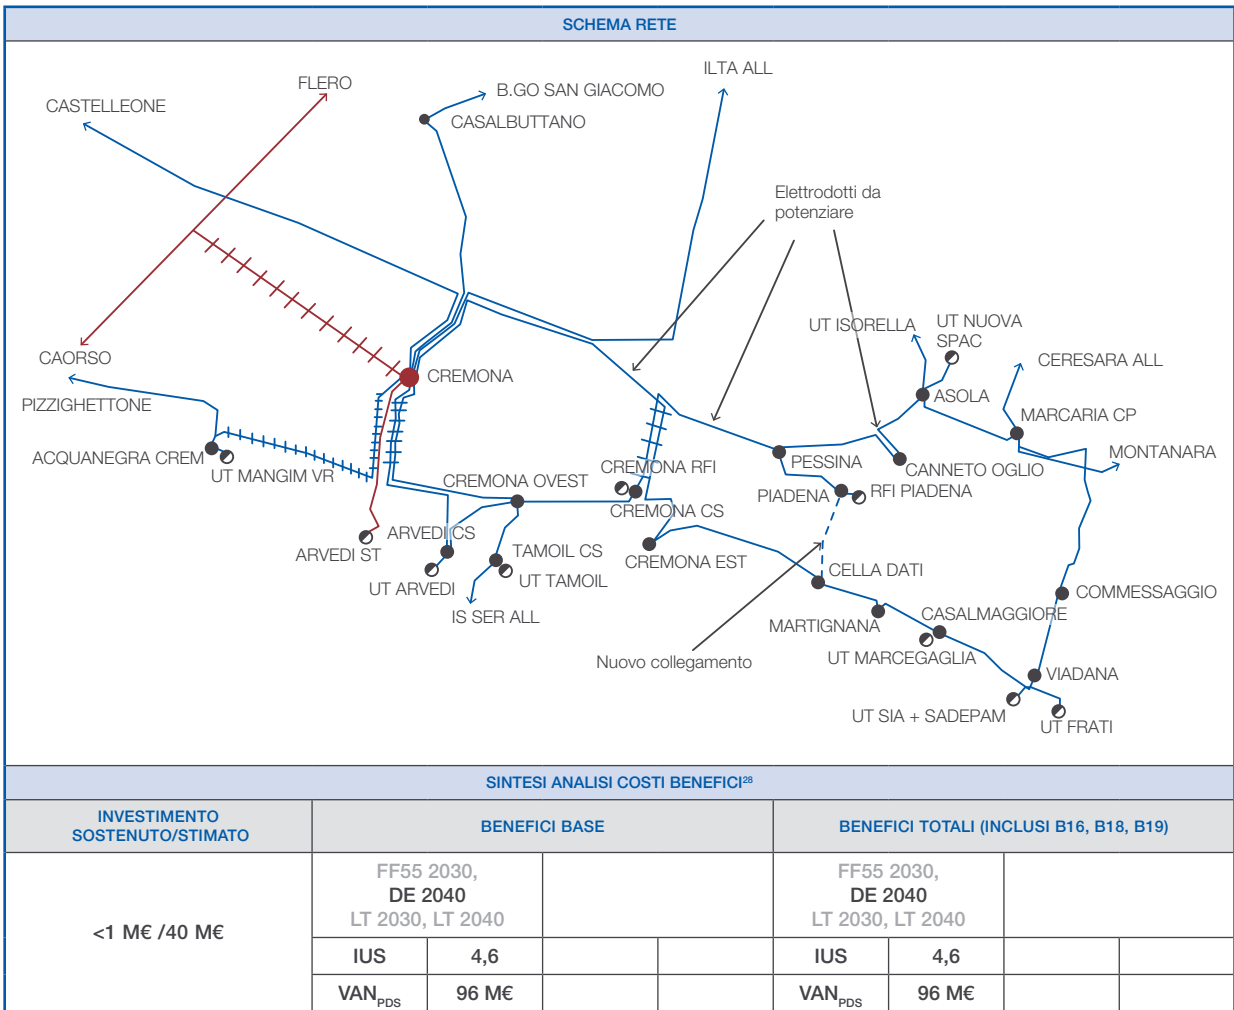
SCHEMA RETE

CASTELLEONE
FLERO
B.GO SAN GIACOMO
CASALBUTTANO
ILTA ALL
Elettrodotti da potenziare
UT ISORELLA
UT NUOVA SPAC
CERESARA ALL
CAORSO
CREMONA
ASOLA
MARCARIA CP
PIZZIGHETTONE
MONTANARA
ACQUANEGRA CREM
UT MANGIM VR
CREMONA RFI
PESSINA
CANNETO OGLIO
CREMONA OVEST
PIADENA
RFI PIADENA
CREMONA CS
ARVEDI CS
ARVEDI ST
TAMOIL CS
CREMONA EST
CELLA DATI
UT TAMOIL
UT ARVEDI
COMMESSAGGIO
IS SER ALL
MARTIGNANA
CASALMAGGIORE
Nuovo collegamento
UT MARCEGAGLIA
VIADANA
UT SIA + SADEPAM
UT FRATI

SINTESI ANALISI COSTI BENEFICI$^{28}$

| INVESTIMENTO SOSTENUTO/STIMATO | BENEFICI BASE | | | | BENEFICI TOTALI (INCLUSI B16, B18, B19) | | | |
|---|---|---|---|---|---|---|---|---|
| <1 M€ /40 M€ | FF55 2030, DE 2040 LT 2030, LT 2040 | | | | FF55 2030, DE 2040 LT 2030, LT 2040 | | | |
| | IUS | 4,6 | | | IUS | 4,6 | | |
| | VAN$_{PDS}$ | 96 M€ | | | VAN$_{PDS}$ | 96 M€ | | |